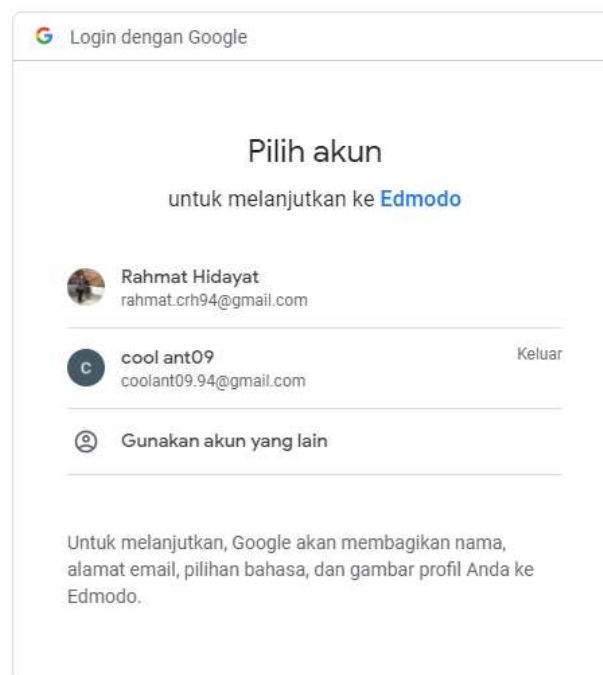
G Login dengan Google

Pilih akun

untuk melanjutkan ke Edmodo

Rahmat Hidayat
rahmat.crh94@gmail.com

c cool ant09
coolant09.94@gmail.com
Keluar

Gunakan akun yang lain

Untuk melanjutkan, Google akan membagikan nama, alamat email, pilihan bahasa, dan gambar profil Anda ke Edmodo.